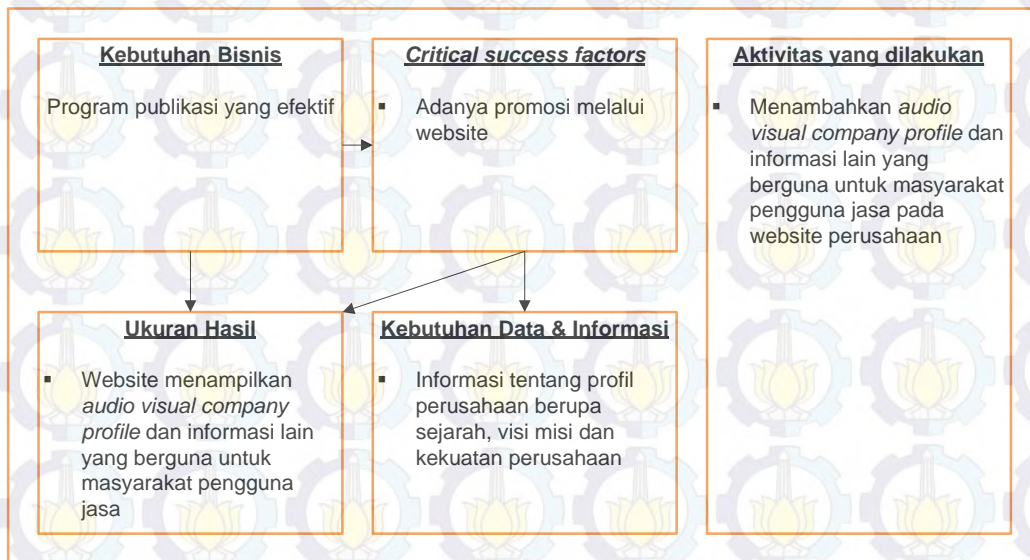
Kebutuhan Bisnis

Program publikasi yang efektif

Critical success factors

▪ Adanya promosi melalui website

Aktivitas yang dilakukan

▪ Menambahkan audio visual company profile dan informasi lain yang berguna untuk masyarakat pengguna jasa pada website perusahaan

Ukuran Hasil

▪ Website menampilkan audio visual company profile dan informasi lain yang berguna untuk masyarakat pengguna jasa

Kebutuhan Data & Informasi

▪ Informasi tentang profil perusahaan berupa sejarah, visi misi dan kekuatan perusahaan